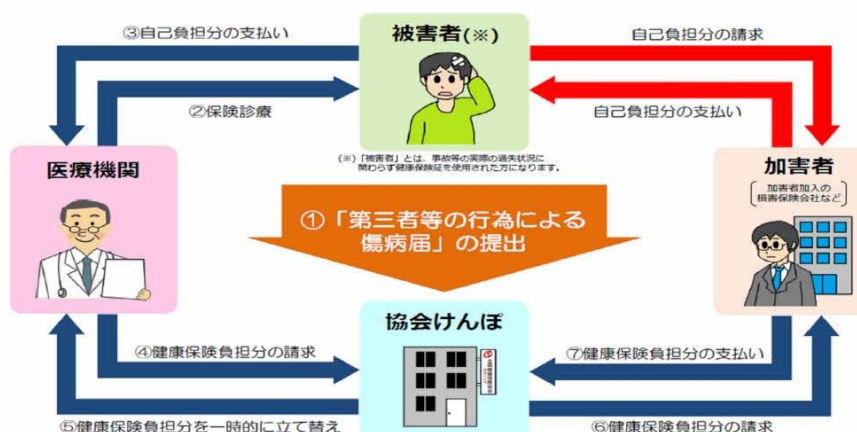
③自己負担分の支払い

被害者(※)

自己負担分の請求

②保険診療

自己負担分の支払い

医療機関

(※)「被害者」とは、事故等の実際の過失状況に関わらず健康保険証を使用された方になります。

加害者

加害者加入の損害保険会社など

①「第三者等の行為による傷病届」の提出

協会けんぽ

④健康保険負担分の請求

⑦健康保険負担分の支払い

⑤健康保険負担分を一時的に立て替え

⑥健康保険負担分の請求